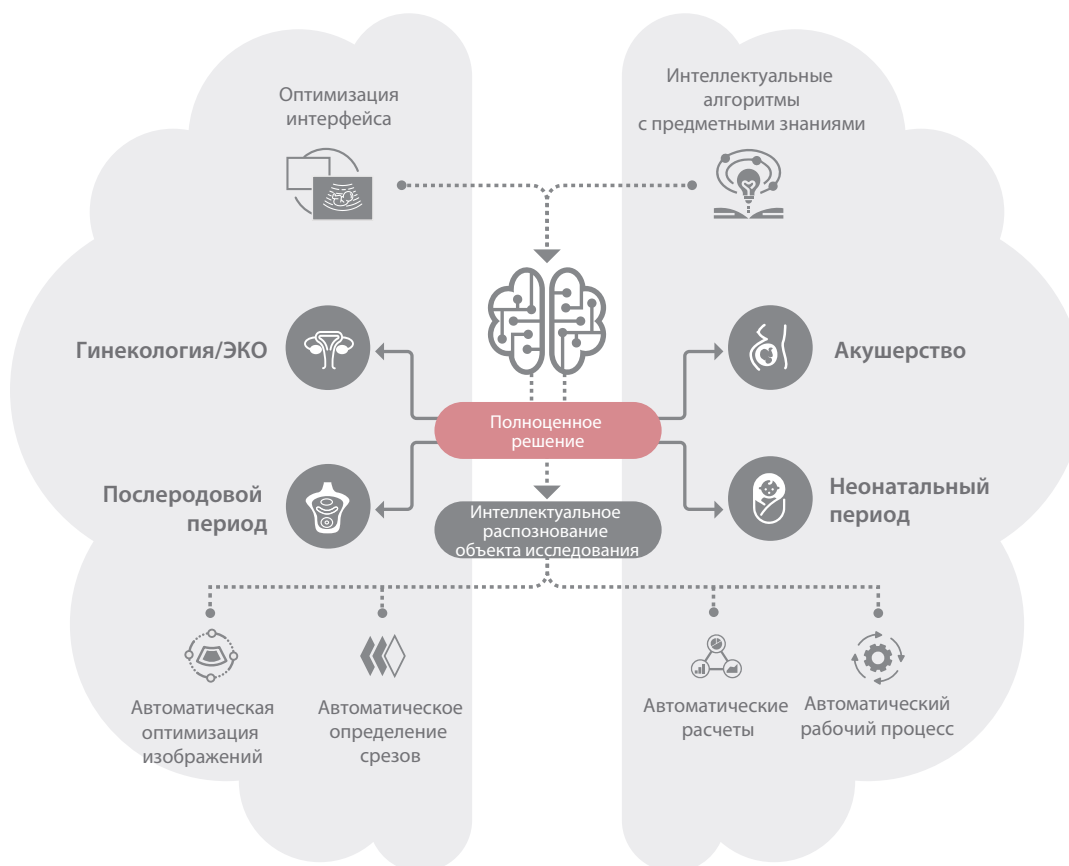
Оптимизация интерфейса

Интеллектуальные алгоритмы с предметными знаниями

Гинекология/ЭКО

Акушерство

Полноценное решение

Послеродовой период

Неонатальный период

Интеллектуальное распознование объекта исследования

Автоматическая оптимизация изображений

Автоматическое определение срезов

Автоматические расчеты

Автоматический рабочий процесс